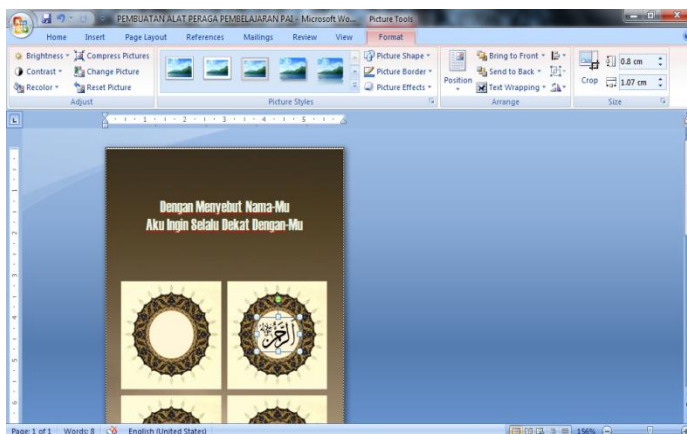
PEMBUATAN ALAT PERAGA PEMBELAJARAN PAI - Microsoft Wo... Picture Tools

Home Insert Page Layout References Mailings Review View Format

Brightness Compress Pictures
Contrast Change Picture
Recolor Reset Picture
Adjust

Picture Styles

Picture Shape
Picture Border
Picture Effects

Position
Bring to Front
Send to Back
Text Wrapping
Arrange

Crop
0.8 cm
1.07 cm
Size

Dengan Menyebut Nama-Mu
Aku Ingin Selalu Dekat Dengan-Mu

الرحمن

Page: 1 of 1 Words: 8 English (United States) 156%